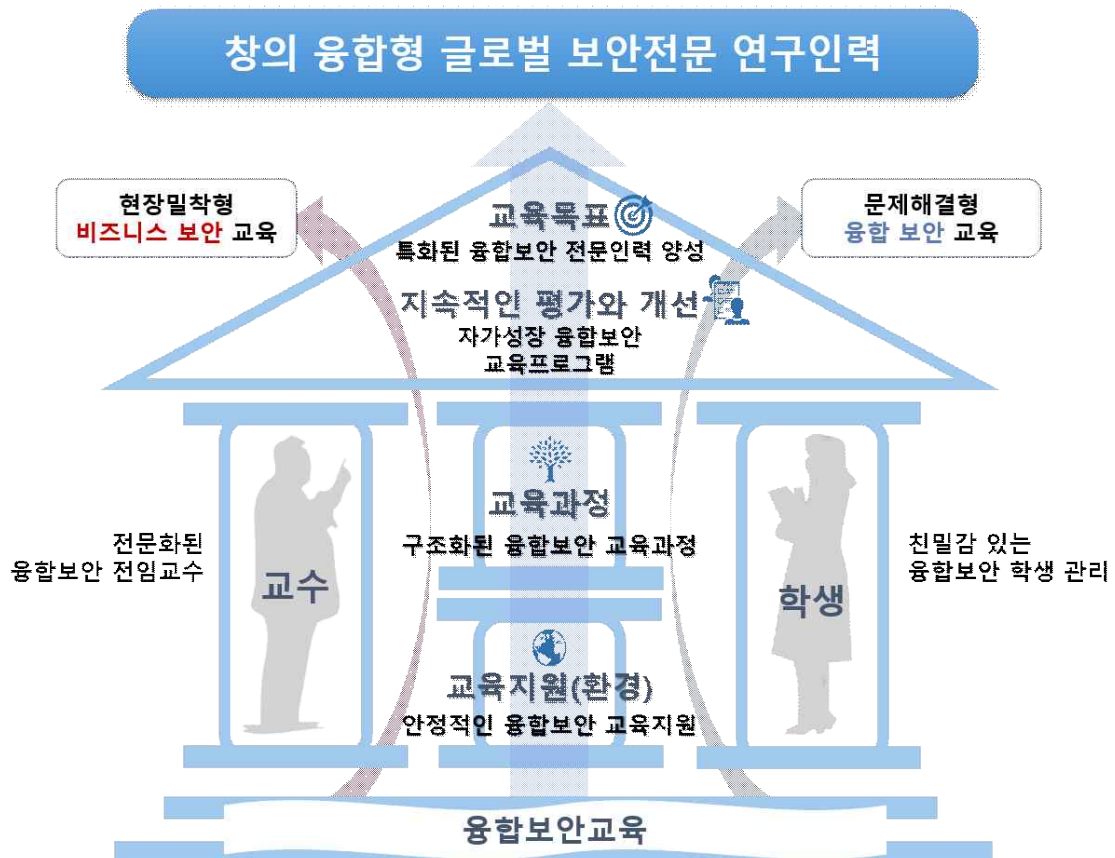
창의 융합형 글로벌 보안전문 연구인력

현장밀착형
비즈니스 보안 교육

교육목표
특화된 융합보안 전문인력 양성

문제해결형
융합 보안 교육

지속적인 평가와 개선
자가성장 융합보안
교육프로그램

전문화된
융합보안 전임교수

교수

교육과정
구조화된 융합보안 교육과정

학생

친밀감 있는
융합보안 학생 관리

교육지원(환경)
안정적인 융합보안 교육지원

융합보안교육